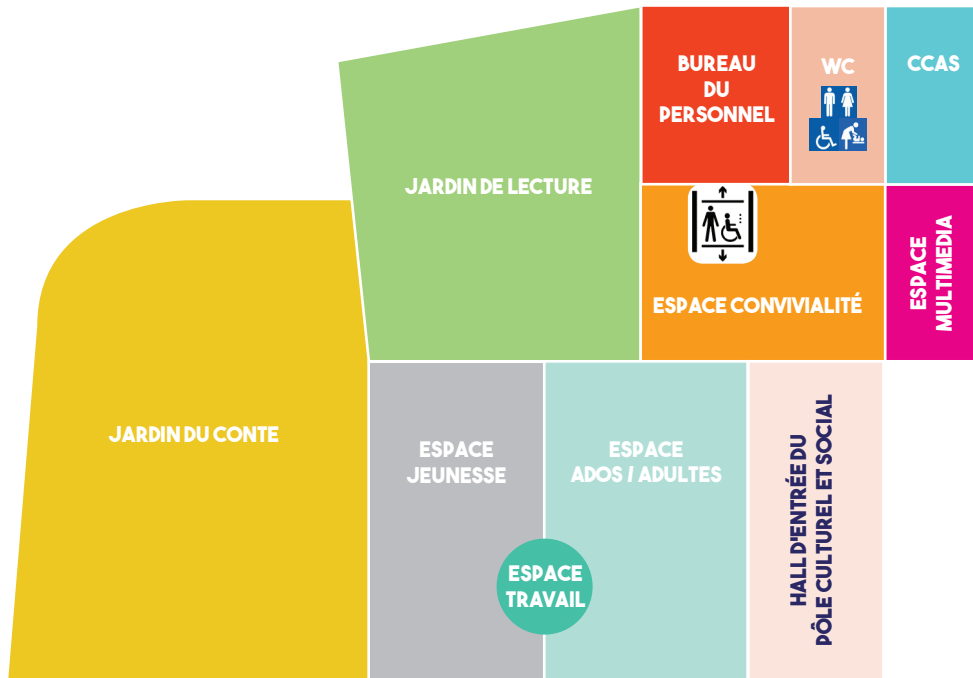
BUREAU DU PERSONNEL

WC

CCAS

JARDIN DE LECTURE

ESPACE CONVIVIALITÉ

ESPACE MULTIMEDIA

JARDIN DU CONTE

ESPACE JEUNESSE

ESPACE ADOS / ADULTES

HALL D'ENTRÉE DU PÔLE CULTUREL ET SOCIAL

ESPACE TRAVAIL